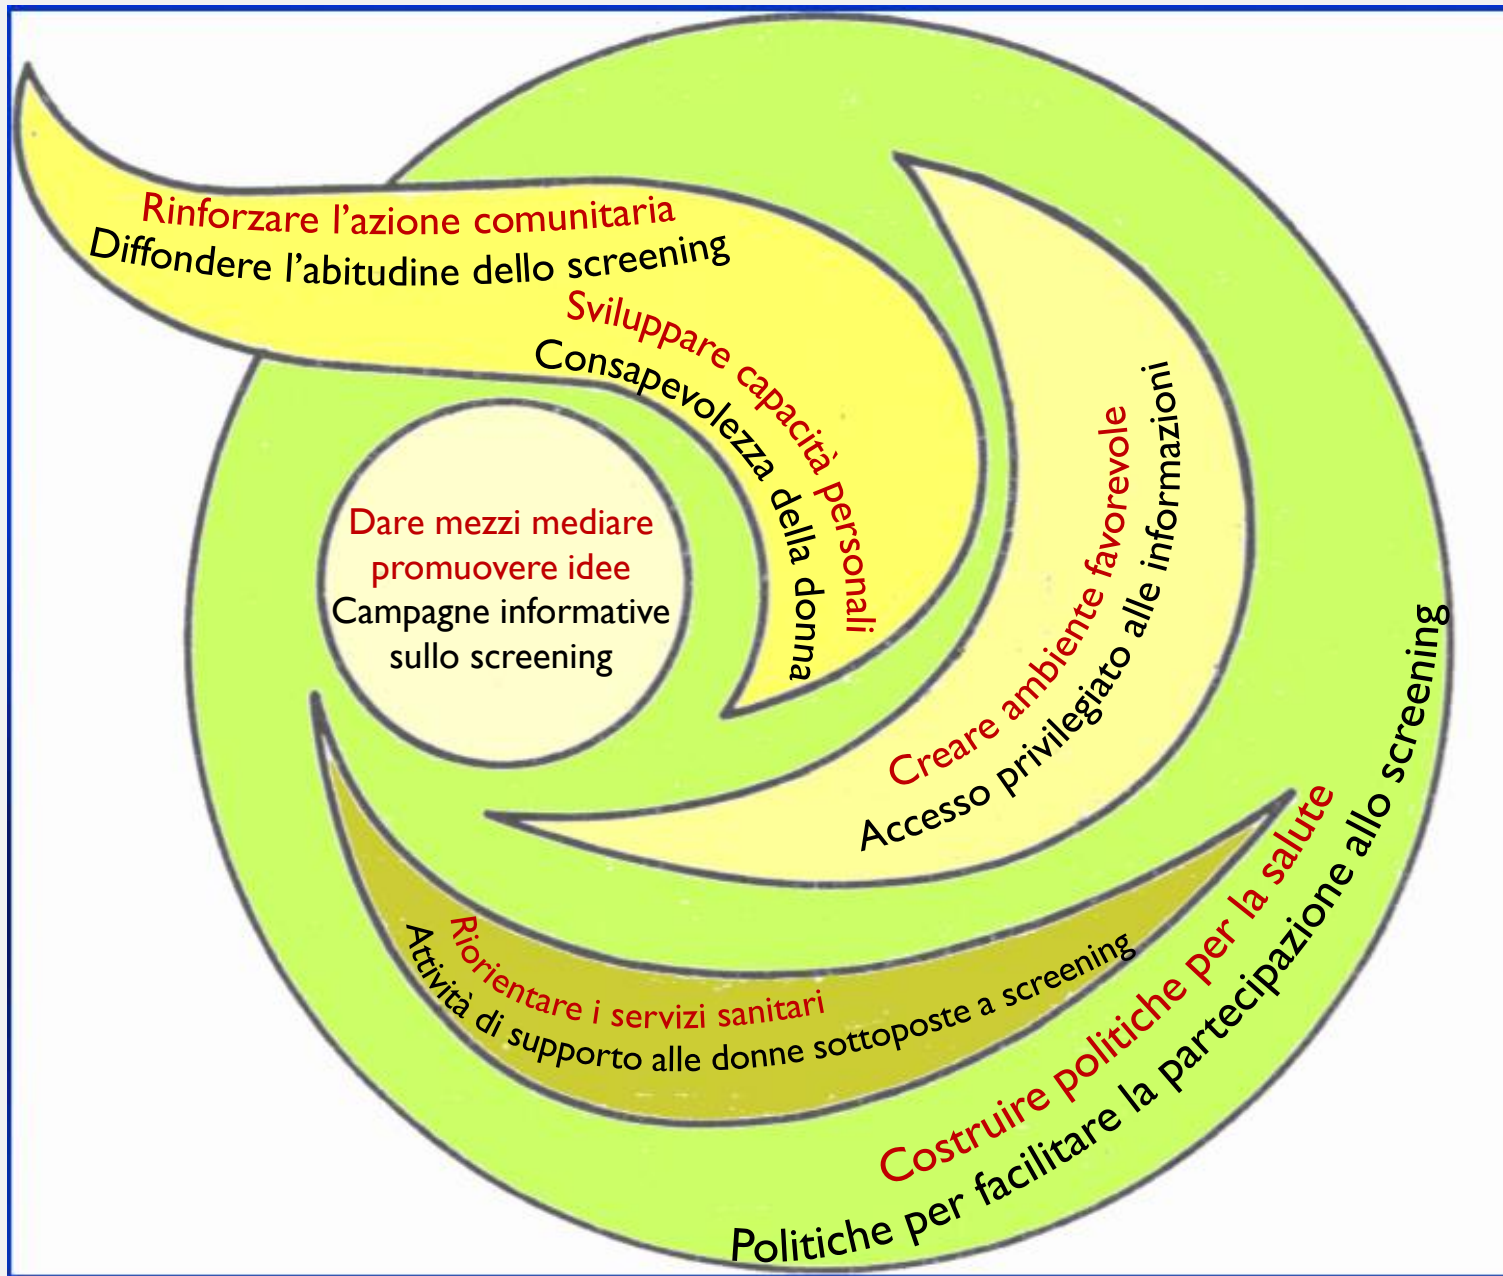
Rinforzare l’azione comunitaria
Diffondere l’abitudine dello screening

Sviluppare capacità personali
Consapevolezza della donna

Dare mezzi mediare promuovere idee
Campagne informative sullo screening

Creare ambiente favorevole
Accesso privilegiato alle informazioni

Riorientare i servizi sanitari
Attività di supporto alle donne sottoposte a screening

Costruire politiche per la salute
Politiche per facilitare la partecipazione allo screening